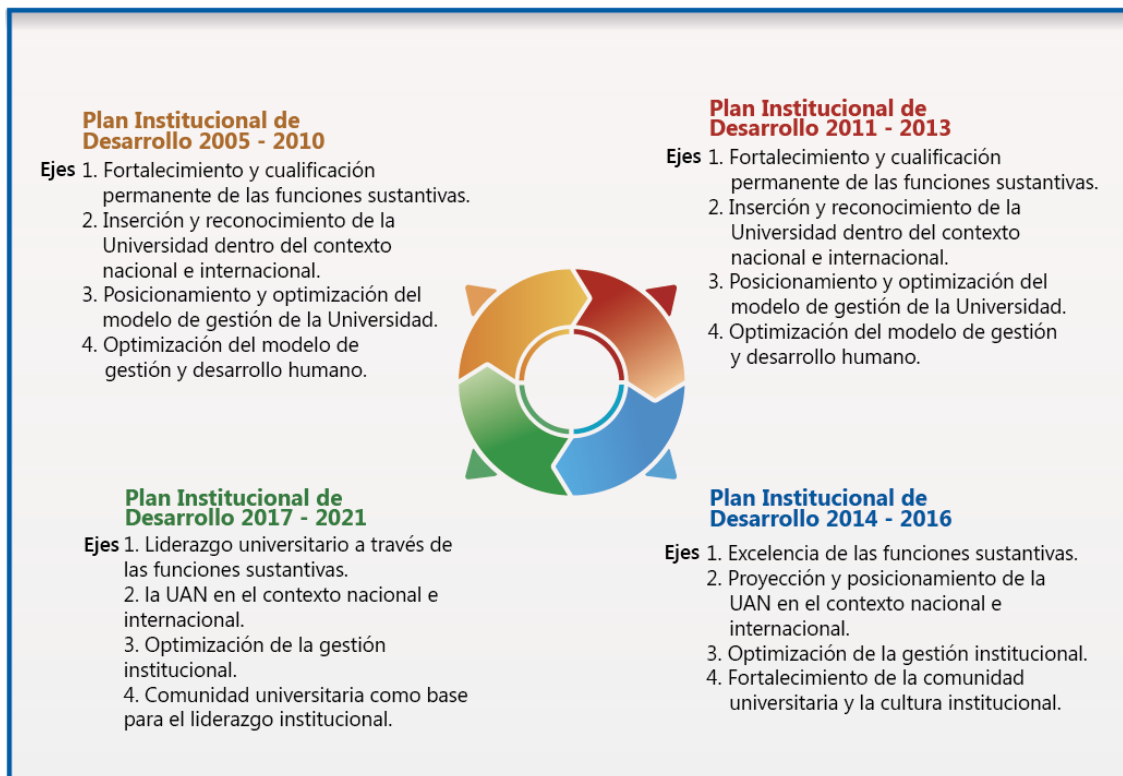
Plan Institucional de Desarrollo 2005 - 2010

Ejes 1. Fortalecimiento y cualificación permanente de las funciones sustantivas.
2. Inserción y reconocimiento de la Universidad dentro del contexto nacional e internacional.
3. Posicionamiento y optimización del modelo de gestión de la Universidad.
4. Optimización del modelo de gestión y desarrollo humano.

Plan Institucional de Desarrollo 2011 - 2013

Ejes 1. Fortalecimiento y cualificación permanente de las funciones sustantivas.
2. Inserción y reconocimiento de la Universidad dentro del contexto nacional e internacional.
3. Posicionamiento y optimización del modelo de gestión de la Universidad.
4. Optimización del modelo de gestión y desarrollo humano.

Plan Institucional de Desarrollo 2017 - 2021

Ejes 1. Liderazgo universitario a través de las funciones sustantivas.
2. la UAN en el contexto nacional e internacional.
3. Optimización de la gestión institucional.
4. Comunidad universitaria como base para el liderazgo institucional.

Plan Institucional de Desarrollo 2014 - 2016

Ejes 1. Excelencia de las funciones sustantivas.
2. Proyección y posicionamiento de la UAN en el contexto nacional e internacional.
3. Optimización de la gestión institucional.
4. Fortalecimiento de la comunidad universitaria y la cultura institucional.